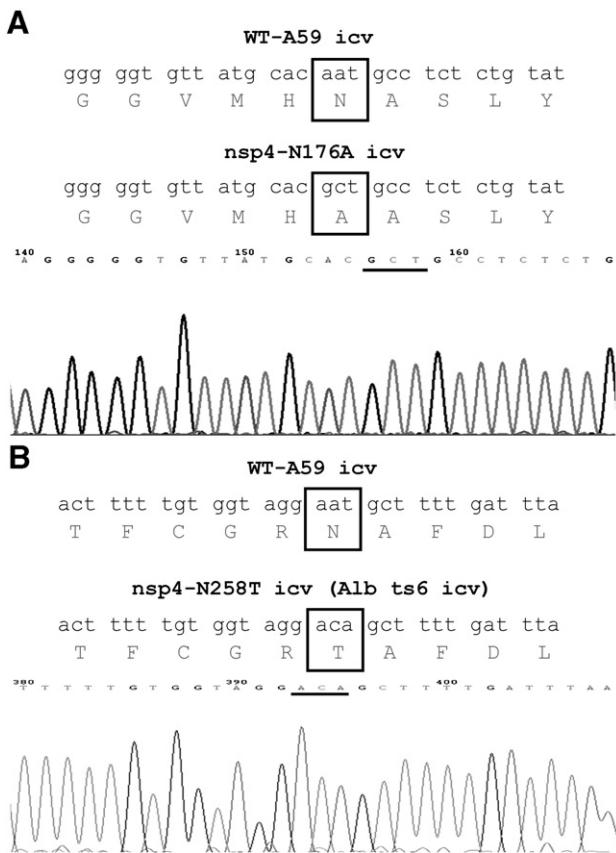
A

WT-A59 icv

ggg ggt gtt atg cac aat gcc tct ctg tat
G G V M H N A S L Y

nsp4-N176A icv

ggg ggt gtt atg cac gct gcc tct ctg tat
G G V M H A A S L Y

140 A G G G G G T G T T A T G C A C G C T G C C T C T C T G
150 160

B

WT-A59 icv

act ttt tgt ggt agg aat gct ttt gat tta
T F C G R N A F D L

nsp4-N258T icv (Alb ts6 icv)

act ttt tgt ggt agg aca gct ttt gat tta
T F C G R T A F D L

380 T T T T T G T G G T A G G A C A G C T T T T G A T T T A A
390 400